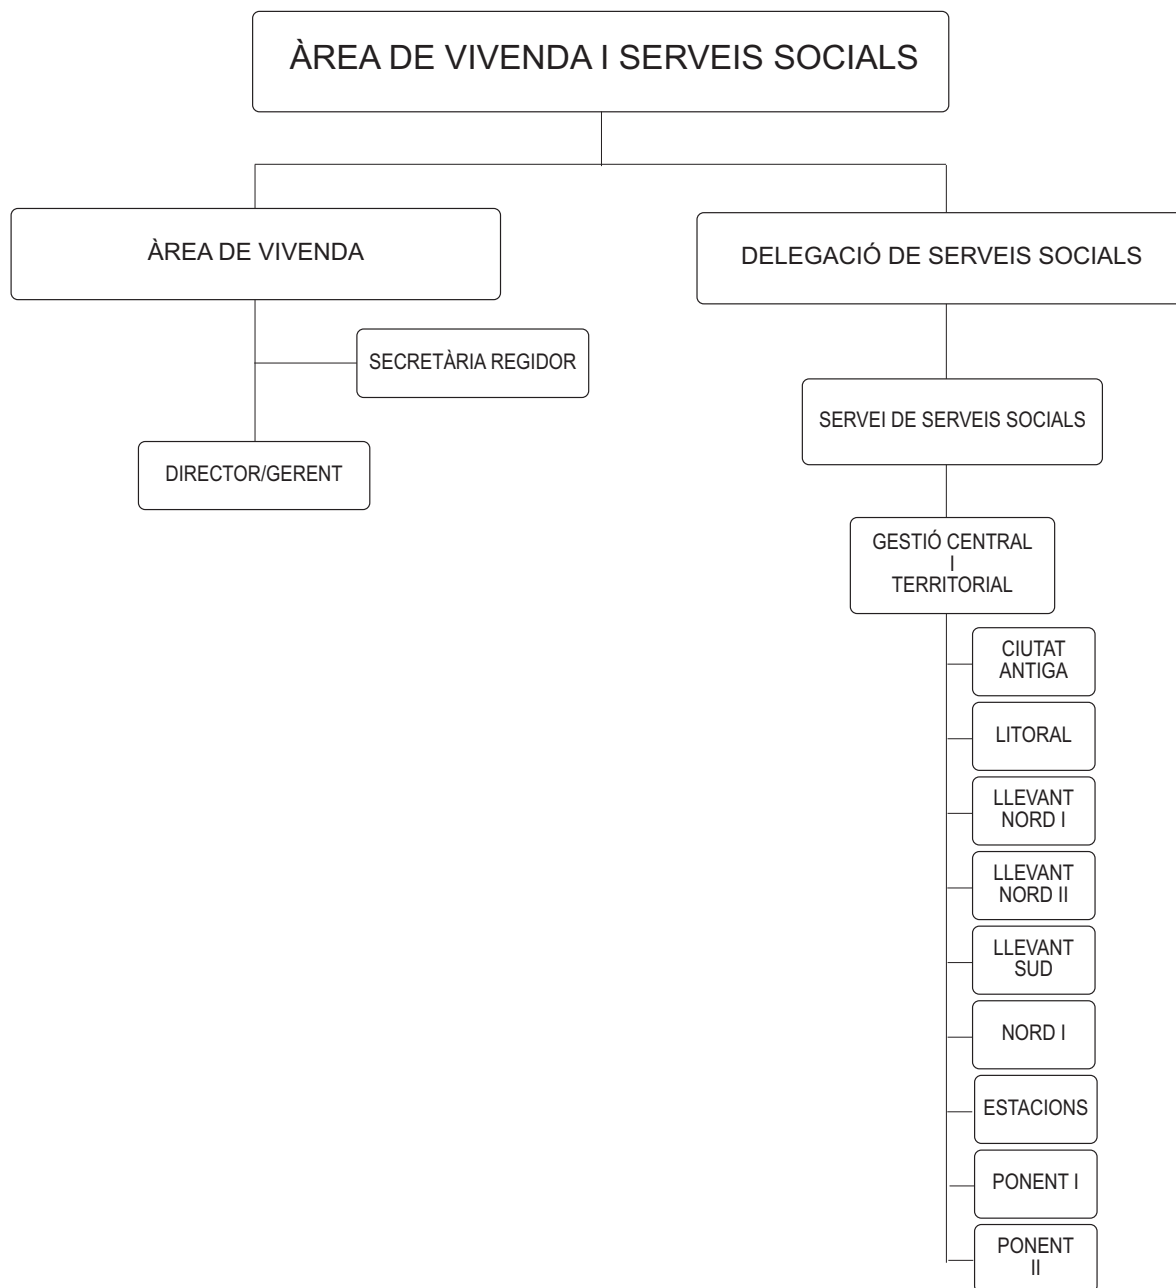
ÀREA DE VIVENDA I SERVEIS SOCIALS

ÀREA DE VIVENDA

SECRETÀRIA REGIDOR

DIRECTOR/GERENT

DELEGACIÓ DE SERVEIS SOCIALS

SERVEI DE SERVEIS SOCIALS

GESTIÓ CENTRAL I TERRITORIAL

CIUTAT ANTIGA

LITORAL

LLEVANT NORD I

LLEVANT NORD II

LLEVANT SUD

NORD I

ESTACIONS

PONENT I

PONENT II